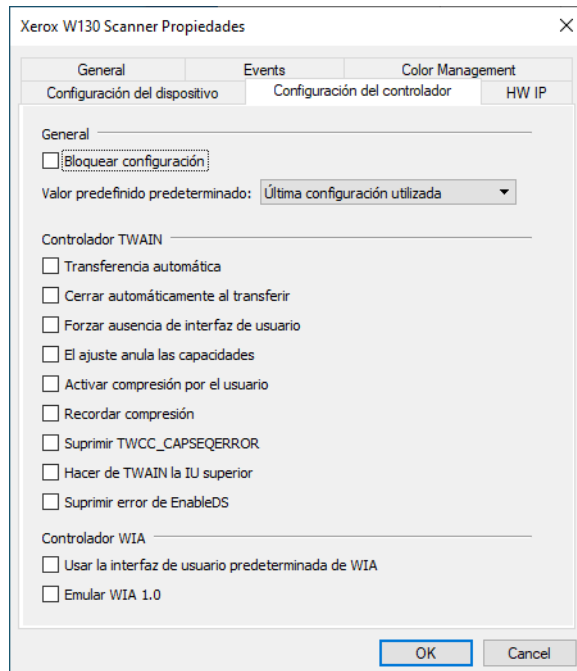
Xerox W130 Scanner Propiedades

General | Events | Color Management
Configuración del dispositivo | Configuración del controlador | HW IP

General

Bloquear configuración

Valor predefinido predeterminado: Última configuración utilizada

Controlador TWAIN

Transferencia automática

Cerrar automáticamente al transferir

Forzar ausencia de interfaz de usuario

El ajuste anula las capacidades

Activar compresión por el usuario

Recordar compresión

Suprimir TWCC_CAPSEQERROR

Hacer de TWAIN la IU superior

Suprimir error de EnableDS

Controlador WIA

Usar la interfaz de usuario predeterminada de WIA

Emular WIA 1.0

OK | Cancel